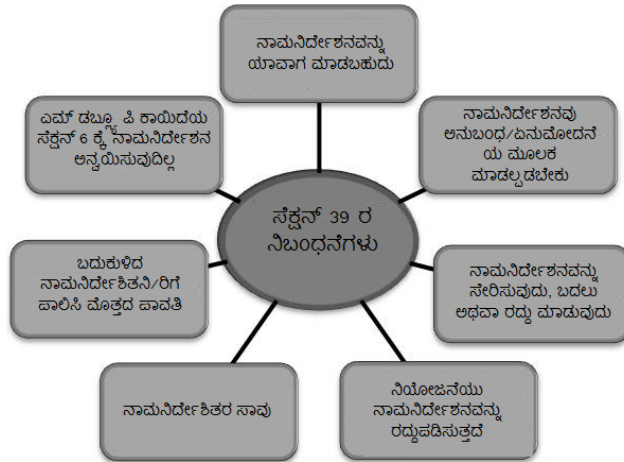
ಸೆಕ್ಷನ್ 39 ರ ನಿಬಂಧನೆಗಳು

ನಾಮನಿರ್ದೇಶನವನ್ನು ಯಾವಾಗ ಮಾಡಬಹುದು

ನಾಮನಿರ್ದೇಶನವು ಅನುಬಂಧ/ಅನುಮೋದನೆಯ ಮೂಲಕ ಮಾಡಲ್ಪಡಬೇಕು

ನಾಮನಿರ್ದೇಶನವನ್ನು ಸೇರಿಸುವುದು, ಬದಲು ಅಥವಾ ರದ್ದು ಮಾಡುವುದು

ನಿಯೋಜನೆಯು ನಾಮನಿರ್ದೇಶನವನ್ನು ರದ್ದುಪಡಿಸುತ್ತದೆ

ನಾಮನಿರ್ದೇಶಿತರ ಸಾವು

ಬದುಕುಳಿದ ನಾಮನಿರ್ದೇಶಿತನಿ/ರಿಗೆ ಪಾಲಿಸಿ ಮೊತ್ತದ ಪಾವತಿ

ಎಮ್ ಡಬ್ಲ್ಯೂ ಪಿ ಕಾಯಿದೆಯ ಸೆಕ್ಷನ್ 6 ಕ್ಕೆ ನಾಮನಿರ್ದೇಶನ ಅನ್ವಯಿಸುವುದಿಲ್ಲ